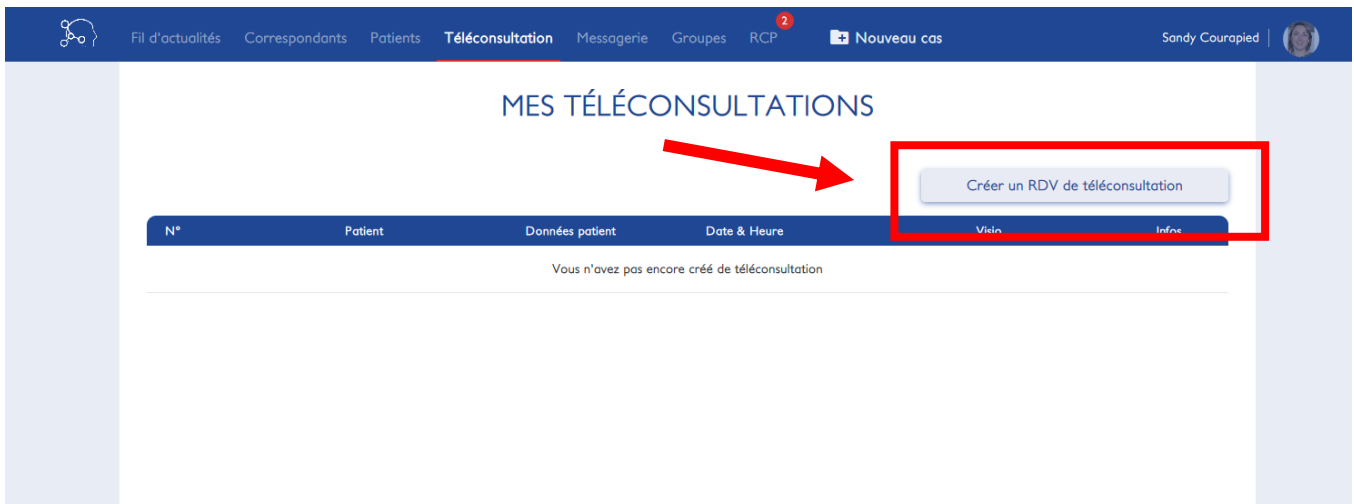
Fil d'actualités Correspondants Patients Téléconsultation Messagerie Groupes RCP 2 Nouveau cas Sandy Courapied

MES TÉLÉCONSULTATIONS

Créer un RDV de téléconsultation

| N° | Patient | Données patient | Date & Heure | Visio | Infos |
|---|---|---|---|---|---|
| Vous n'avez pas encore créé de téléconsultation | | | | | |